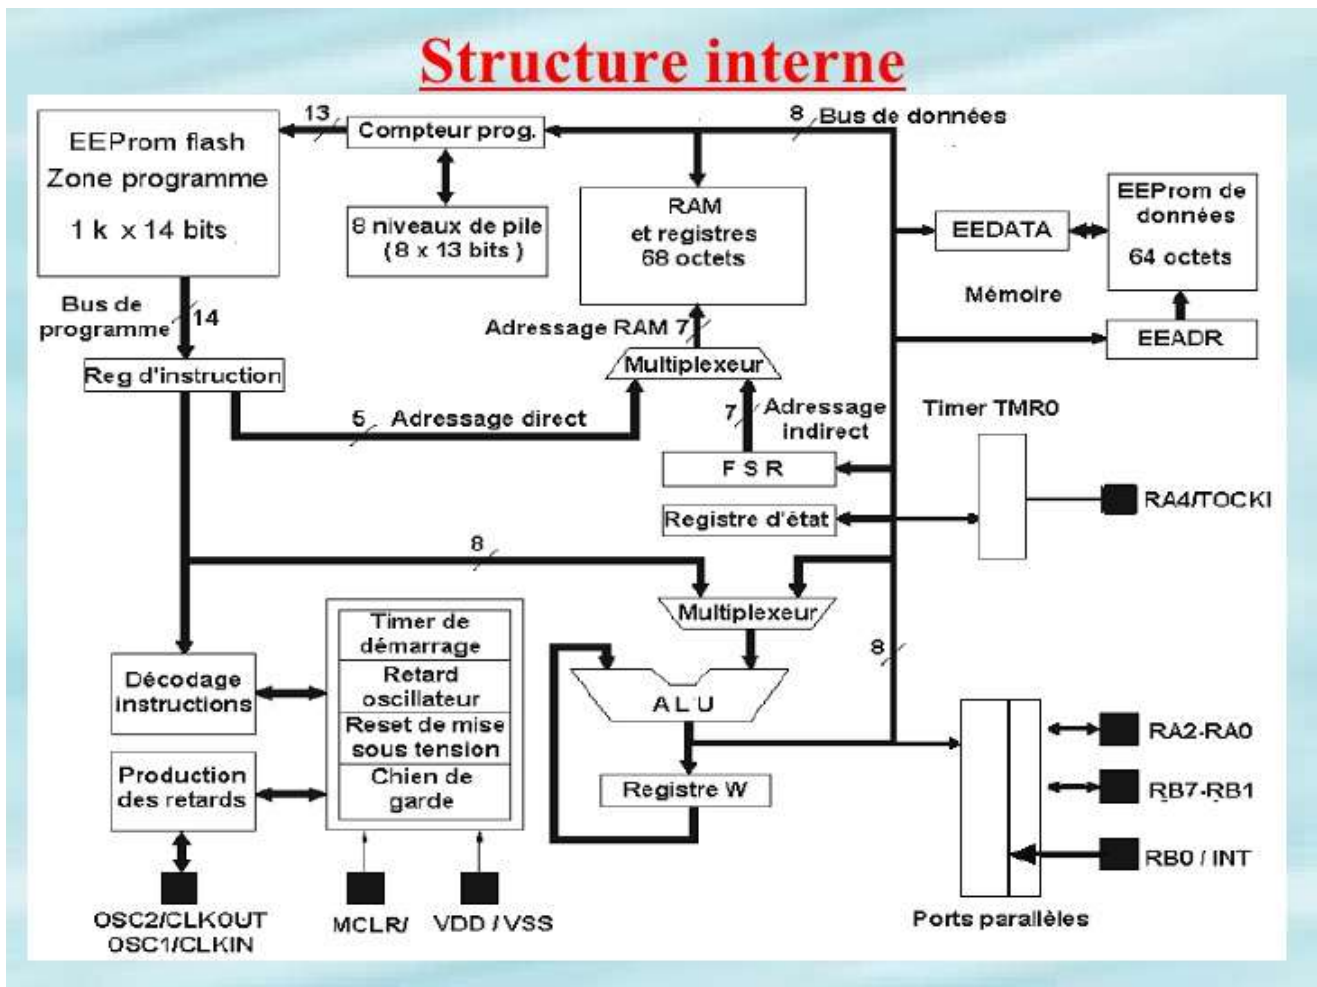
Structure interne

EEProm flash
Zone programme
1 k x 14 bits

13

Compteur prog.

8 niveaux de pile
(8 x 13 bits)

8 Bus de données

RAM
et registres
68 octets

EEDATA

EEProm de
données
64 octets

Mémoire

EEADR

Bus de
programme

14

Reg d'instruction

Adressage RAM 7

Multiplexeur

5 Adressage direct

7 Adressage
indirect

Timer TMR0

F S R

Registre d'état

RA4/TOCKI

8

Multiplexeur

8

Décodage
instructions

Production
des retards

Timer de
démarrage
Retard
oscillateur
Reset de mise
sous tension
Chien de
garde

A L U

Registre W

RA2-RA0
RB7-RB1
RB0 / INT

OSC2/CLKOUT
OSC1/CLKIN

MCLR/

VDD / VSS

Ports parallèles